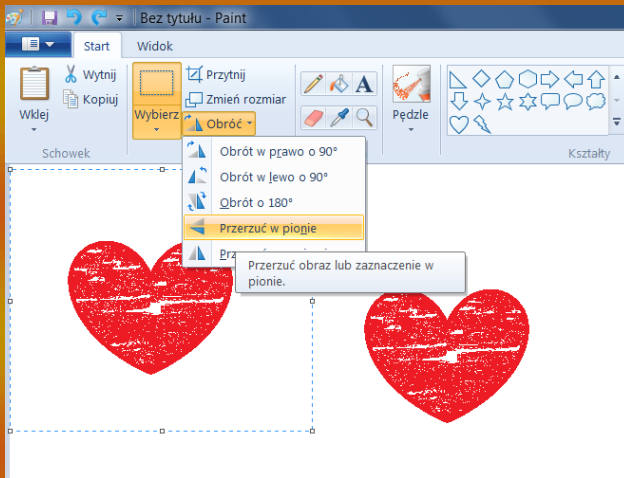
Bez tytułu - Paint

Start
Widok

Wklej
Wytnij
Kopiuj
Schowek

Wybierz
Przytnij
Zmień rozmiar
Obróć

Pędzle
Kształty

Obrót w prawo o 90°
Obrót w lewo o 90°
Obrót o 180°
Przerzuć w pionie
Prze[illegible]

Przerzuć obraz lub zaznaczenie w pionie.